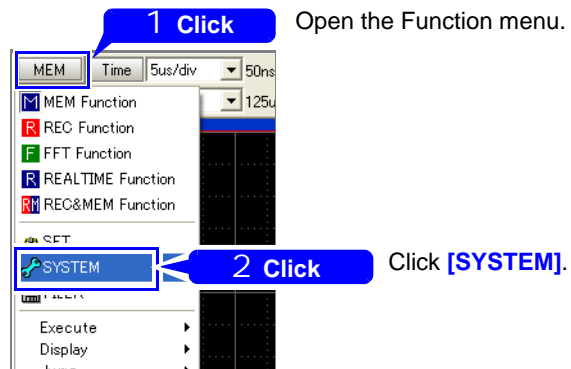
1 Click

Open the Function menu.

MEM Time 5us/div 50ns

125u

M MEM Function
R REC Function
F FFT Function
R REALTIME Function
RM REC&MEM Function

SET

SYSTEM

2 Click

Click **[SYSTEM]**.

FILER

Execute
Display
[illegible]